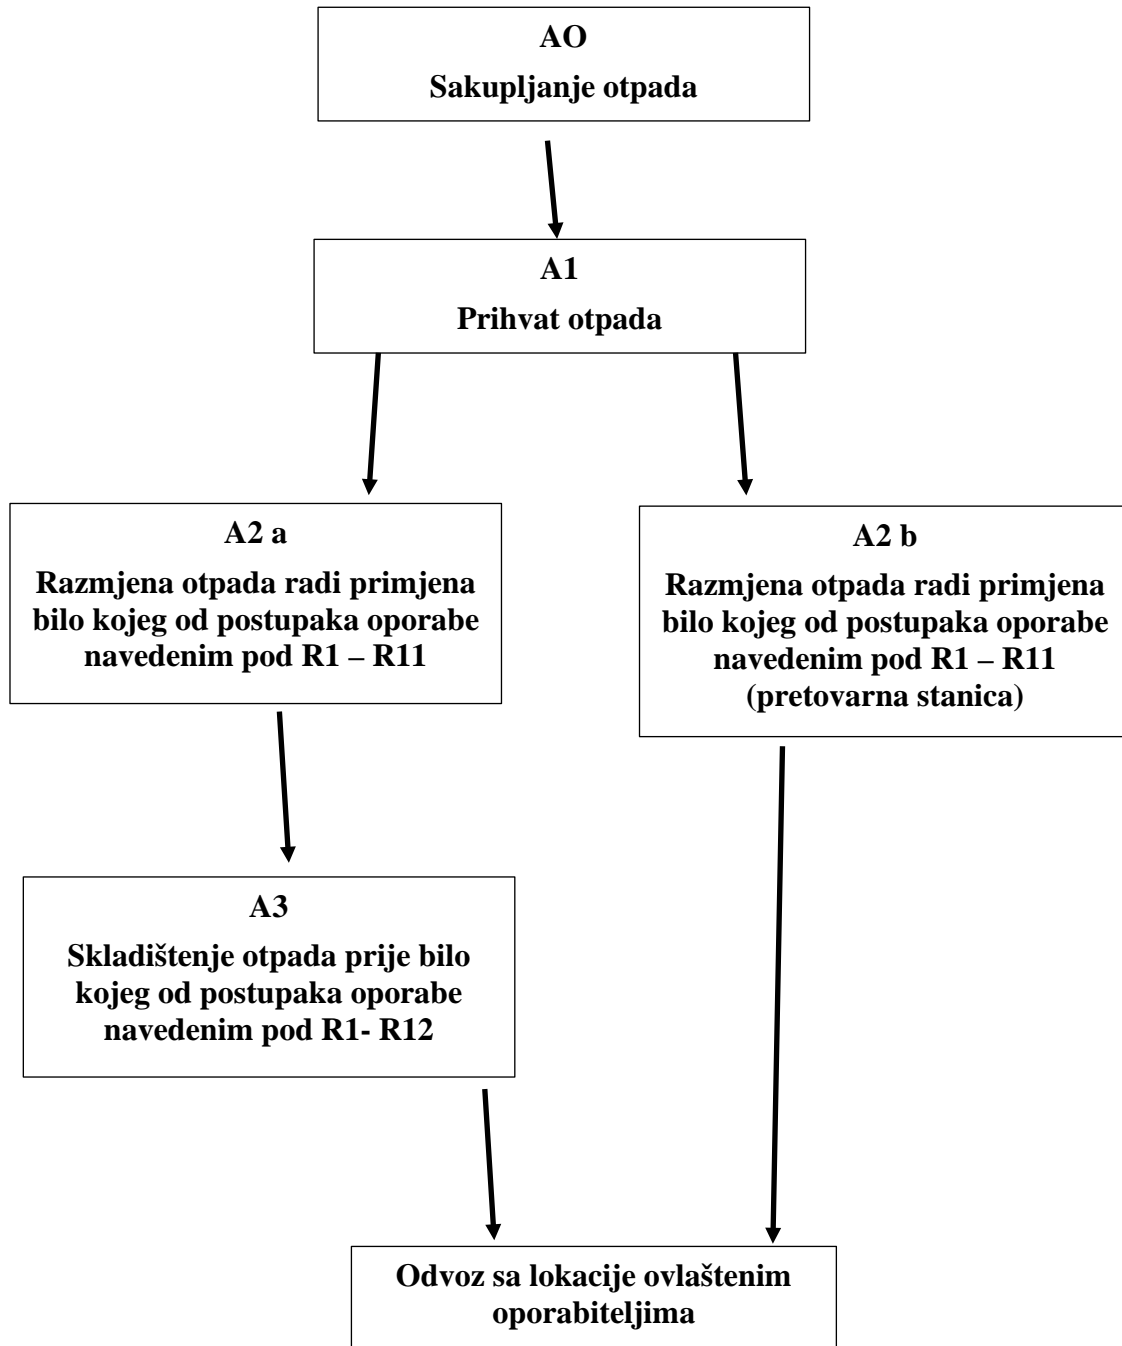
AO
Sakupljanje otpada

A1
Prihvat otpada

A2 a
Razmjena otpada radi primjena bilo kojeg od postupaka oporabe navedenim pod R1 – R11

A2 b
Razmjena otpada radi primjena bilo kojeg od postupaka oporabe navedenim pod R1 – R11 (pretovarna stanica)

A3
Skladištenje otpada prije bilo kojeg od postupaka oporabe navedenim pod R1- R12

Odvoz sa lokacije ovlaštenim oporabiteljima